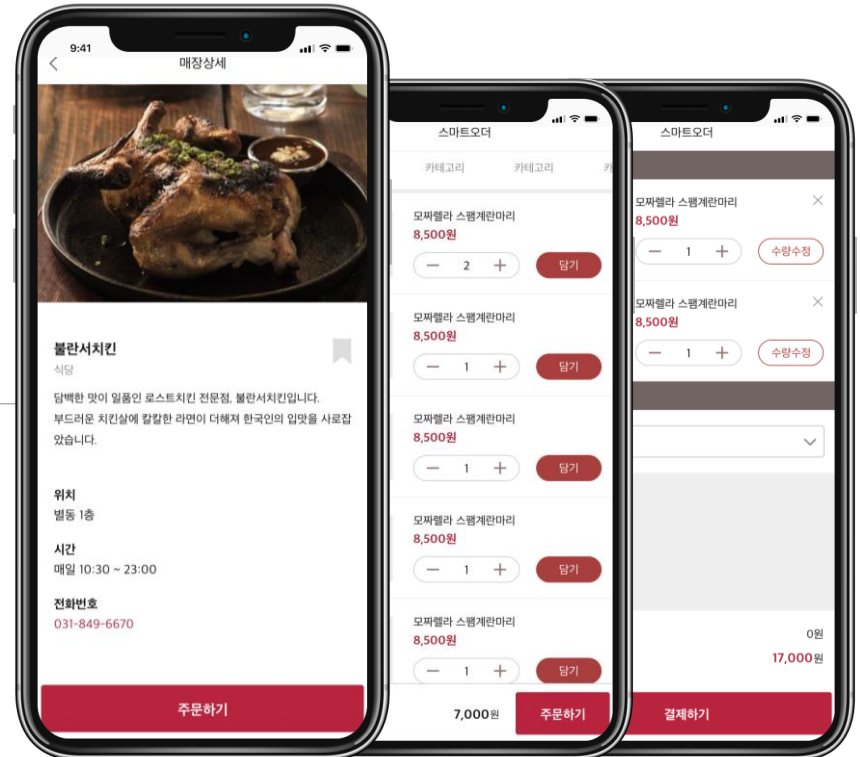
9:41
매장상세

불란서치킨
식당
담백한 맛이 일품인 로스트치킨 전문점, 불란서치킨입니다. 부드러운 치킨살에 칼칼한 라면이 더해져 한국인의 입맛을 사로잡았습니다.

위치
별동 1층

시간
매일 10:30 ~ 23:00

전화번호
031-849-6670

주문하기

스마트오더
카테고리 카테고리 카

모짜렐라 스팸계란마리
8,500원
2
담기

모짜렐라 스팸계란마리
8,500원
1
담기

모짜렐라 스팸계란마리
8,500원
1
담기

모짜렐라 스팸계란마리
8,500원
1
담기

모짜렐라 스팸계란마리
8,500원
1
담기

7,000원
주문하기

스마트오더

모짜렐라 스팸계란마리
8,500원
1
수량수정

모짜렐라 스팸계란마리
8,500원
1
수량수정

0원
17,000원
결제하기